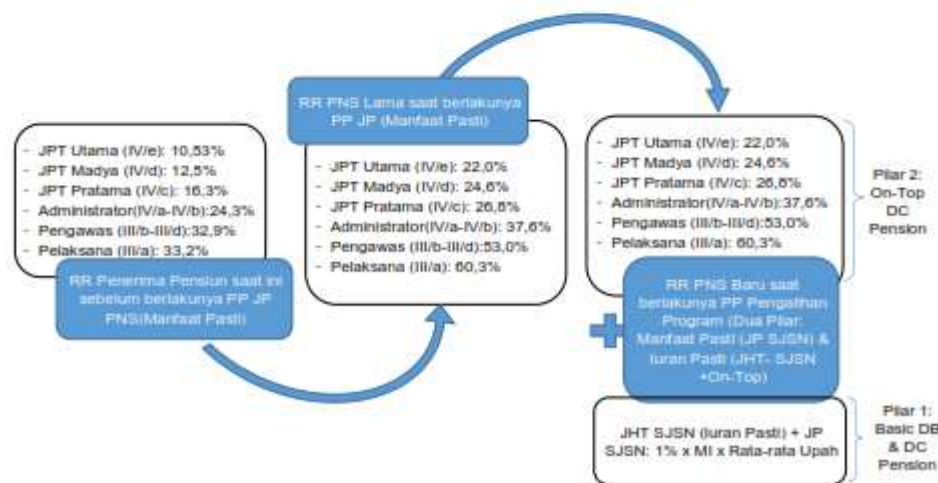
- JPT Utama (IV/e): 10,53%
- JPT Madya (IV/d): 12,5%
- JPT Pratama (IV/c): 16,3%
- Administrator(IV/a-IV/b):24,3%
- Pengawas (III/b-III/d):32,9%
- Pelaksana (III/a): 33,2%

RR Penerima Pensiun saat ini sebelum berlakunya PP JP PNS(Manfaat Pasti)

RR PNS Lama saat berlakunya PP JP (Manfaat Pasti)

- JPT Utama (IV/e): 22,0%
- JPT Madya (IV/d): 24,6%
- JPT Pratama (IV/c): 26,8%
- Administrator(IV/a-IV/b): 37,6%
- Pengawas (III/b-III/d):53,0%
- Pelaksana (III/a): 60,3%

- JPT Utama (IV/e): 22,0%
- JPT Madya (IV/d): 24,6%
- JPT Pratama (IV/c): 26,8%
- Administrator(IV/a-IV/b):37,6%
- Pengawas (III/b-III/d):53,0%
- Pelaksana (III/a): 60,3%

Pilar 2: On-Top DC Pension

RR PNS Baru saat berlakunya PP Pengalihan Program (Dua Pilar: Manfaat Pasti (JP SJSN) & Iuran Pasti (JHT- SJSN +On-Top)

JHT SJSN (Iuran Pasti) + JP SJSN: 1% x MI x Rata-rata Upah

Pilar 1: Basic DB & DC Pension